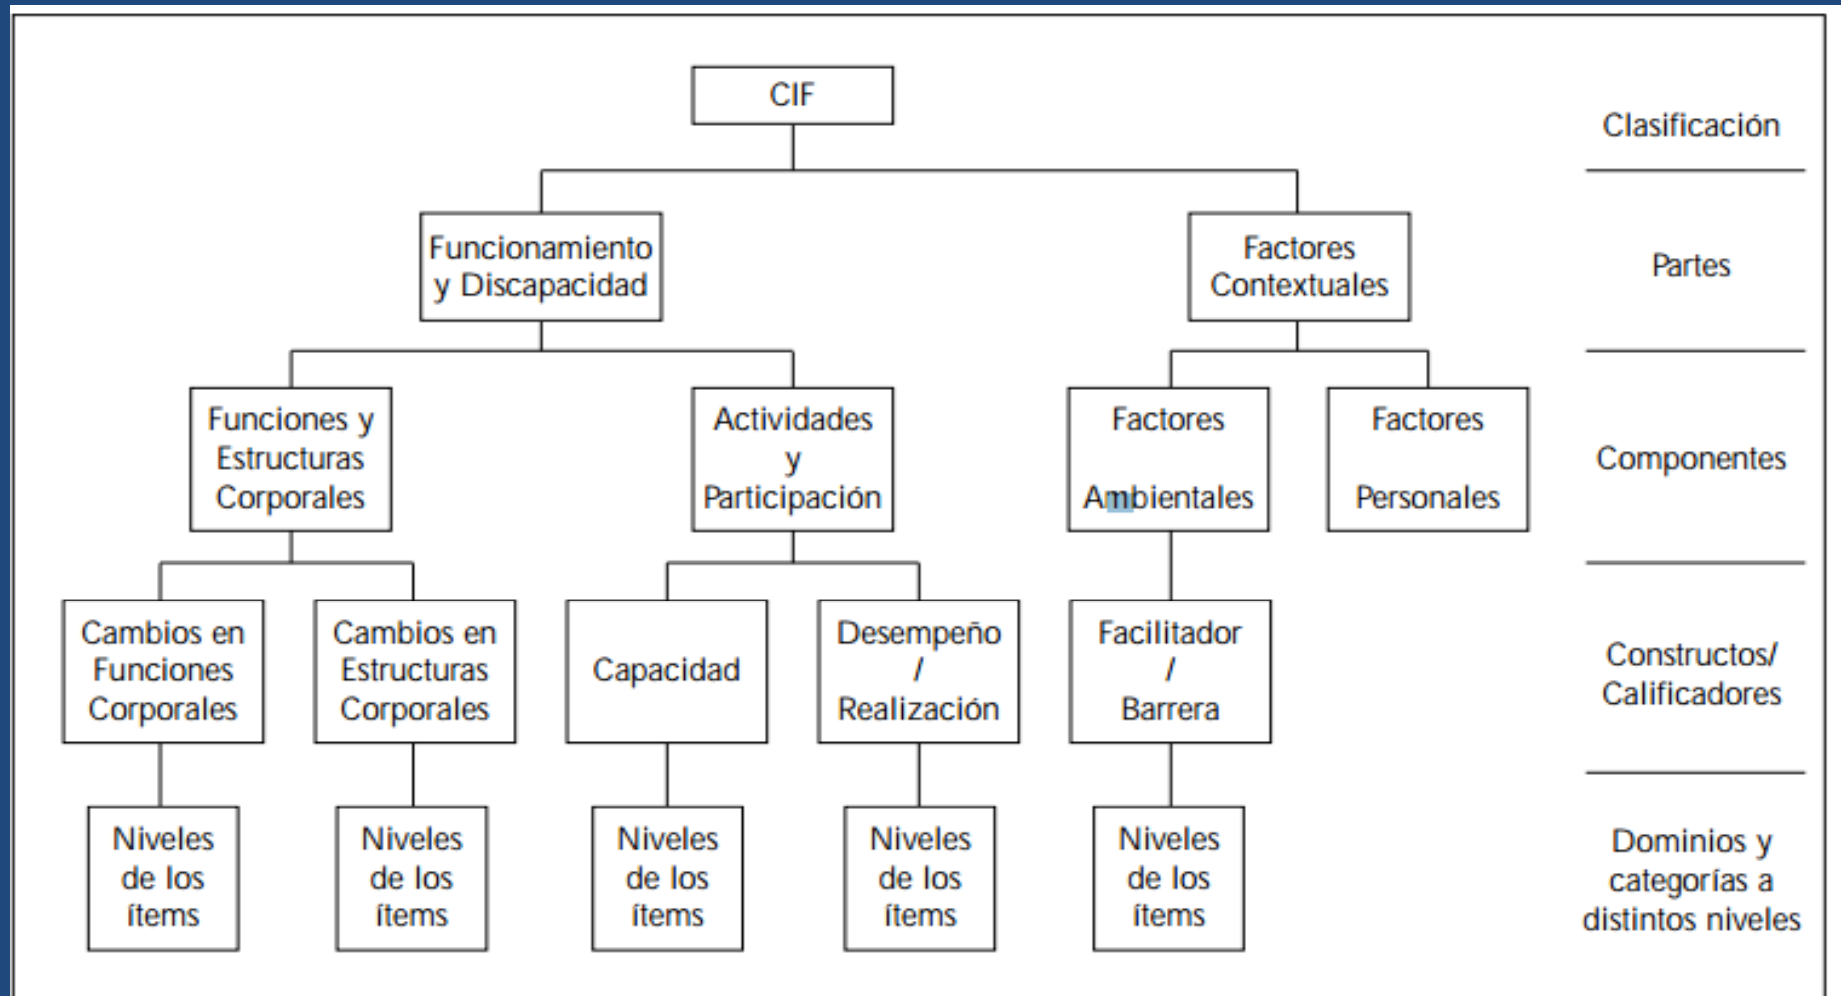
CIF

Clasificación

Funcionamiento y Discapacidad

Factores Contextuales

Partes

Funciones y Estructuras Corporales

Actividades y Participación

Factores Ambientales

Factores Personales

Componentes

Cambios en Funciones Corporales

Cambios en Estructuras Corporales

Capacidad

Desempeño / Realización

Facilitador / Barrera

Constructos/ Calificadores

Niveles de los ítems

Niveles de los ítems

Niveles de los ítems

Niveles de los ítems

Niveles de los ítems

Dominios y categorías a distintos niveles